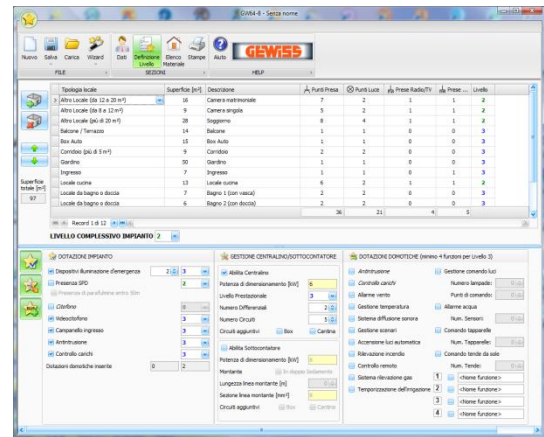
GW64-8 - Senza nome

Nuovo Salva Carica Wizard Dati Definizione Livello Elenco Materiale Stampe Aiuto GEWISS

FILE SEZIONI HELP

| Tipologia locale | Superficie [m²] | Descrizione | Punti Presa | Punti Luce | Prese Radio/TV | Prese ... | Livello |
|---|---|---|---|---|---|---|---|
| Altro Locale (da 12 a 20 m²) | 16 | Camera matrimoniale | 7 | 2 | 1 | 1 | 2 |
| Altro Locale (da 8 a 12 m²) | 9 | Camera singola | 5 | 2 | 1 | 1 | 2 |
| Altro Locale (più di 20 m²) | 28 | Soggiorno | 8 | 4 | 1 | 1 | 2 |
| Balcone / Terrazzo | 14 | Balcone | 1 | 1 | 0 | 0 | 3 |
| Box Auto | 15 | Box Auto | 1 | 1 | 0 | 0 | 3 |
| Corridoio (più di 5 m²) | 9 | Corridoio | 2 | 2 | 0 | 0 | 2 |
| Giardino | 30 | Giardino | 1 | 1 | 0 | 0 | 3 |
| Ingresso | 7 | Ingresso | 1 | 1 | 0 | 0 | 3 |
| Locale cucina | 13 | Locale cucina | 6 | 2 | 1 | 1 | 2 |
| Locale da bagno o doccia | 7 | Bagno 1 (con vasca) | 2 | 2 | 0 | 0 | 3 |
| Locale da bagno o doccia | 6 | Bagno 2 (con doccia) | 2 | 2 | 0 | 0 | 3 |
| | | | 36 | 21 | 4 | 5 | |

Superficie totale [m²] 97

Record 1 di 12

LIVELLO COMPLESSIVO IMPIANTO 2

DOTAZIONI IMPIANTO
Dispositivi illuminazione d'emergenza 2 3
Presenza SPD 2
Presenza di parafulmine entro 50m
Citofono 0
Videocitofono 3
Campanello ingresso 3
Antintrusione 3
Controllo carichi 3
Dotazioni domotiche inserite 0 2

GESTIONE CENTRALINO/SOTTOCENTRALE
Abilita Centralino
Potenza di dimensionamento [kW] 6
Livello Prestazionale 3
Numero Differenziali 2
Numero Circuiti 5
Circuiti aggiuntivi Box Cantina
Abilita Sottocentralino
Potenza di dimensionamento [kW] 0
Montante In doppio isolamento
Lunghezza linea montante [m] 0
Sezione linea montante [mm²] 0
Circuiti aggiuntivi Box Cantina

DOTAZIONI DOMOTICHE (minimo 4 funzioni per Livello 3)
Antintrusione
Controllo carichi
Allarme vento
Gestione temperatura
Sistema diffusione sonora
Gestione scenari
Accensione luci automatica
Rilevazione incendio
Controllo remoto
Sistema rilevazione gas
Temporizzazione dell'irrigazione
Gestione comando luci
Numero lampade:
Punti di comando:
Allarme acqua
Num. Sensori:
Comando tapparelle
Num. Tapparelle:
Comando tende da sole
Num. Tende:
1 <Nome funzione>
2 <Nome funzione>
3 <Nome funzione>
4 <Nome funzione>